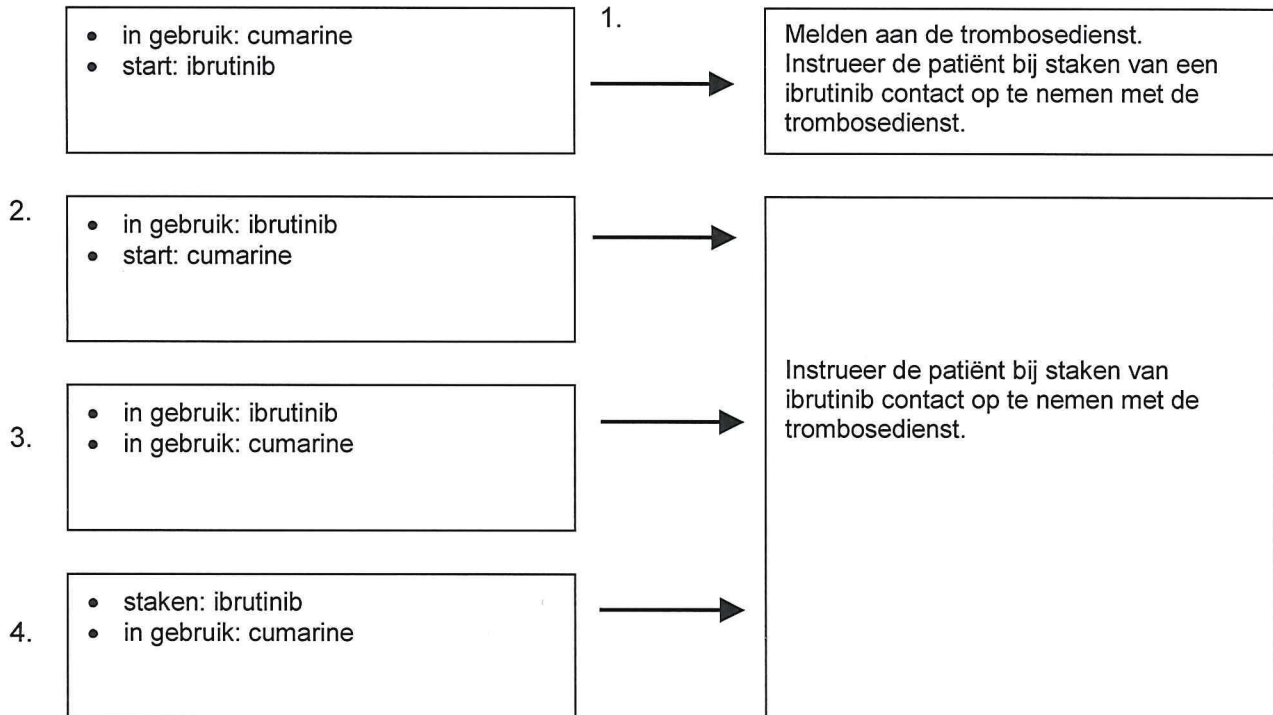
1.

- in gebruik: cumarine
- start: ibrutinib

Melden aan de trombosedienst. Instrueer de patiënt bij staken van een ibrutinib contact op te nemen met de trombosedienst.

2.

- in gebruik: ibrutinib
- start: cumarine

3.

- in gebruik: ibrutinib
- in gebruik: cumarine

4.

- staken: ibrutinib
- in gebruik: cumarine

Instrueer de patiënt bij staken van ibrutinib contact op te nemen met de trombosedienst.